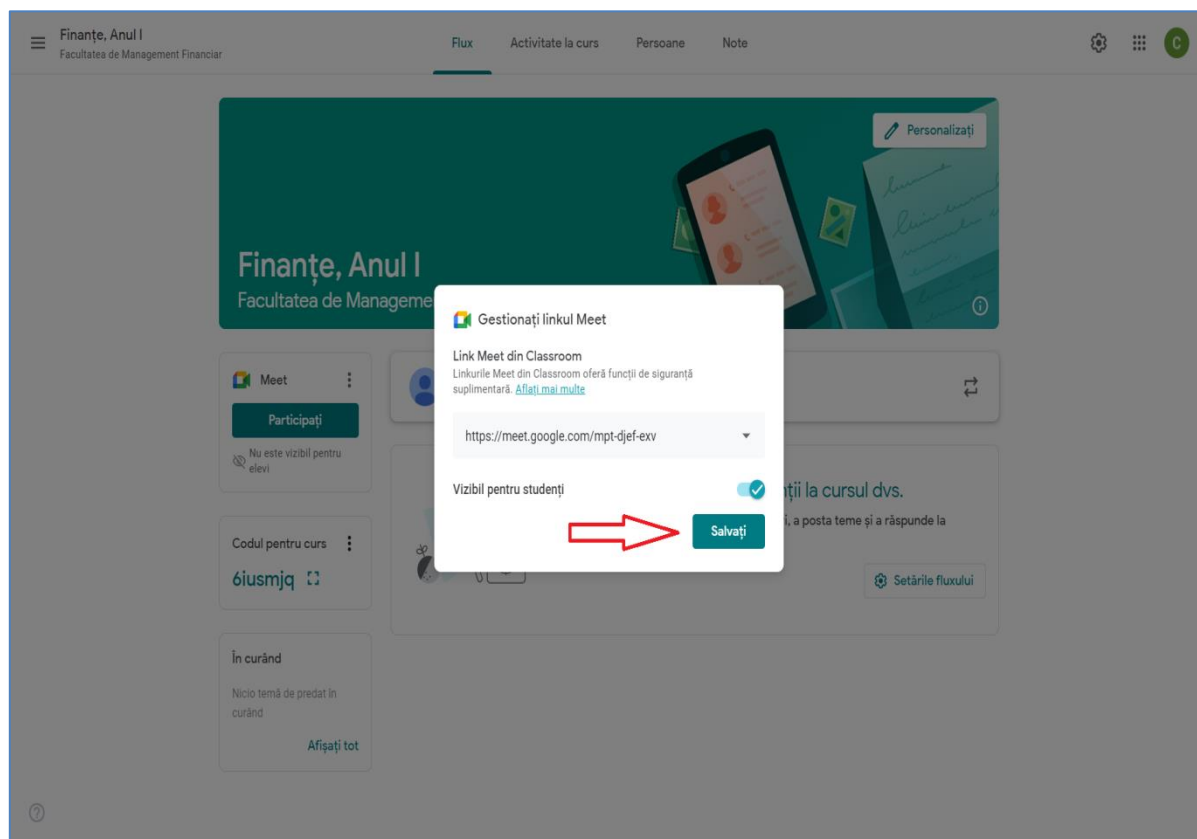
Finanțe, Anul I
Facultatea de Management Financiar

Flux Activitate la curs Persoane Note

C

Personalizați

Finanțe, Anul I
Facultatea de Manageme

Meet
Participați
Nu este vizibil pentru elevi

Codul pentru curs
6iusmjq

În curând
Nicio temă de predat în curând
Afișați tot

Gestionați linkul Meet

Link Meet din Classroom
Linkurile Meet din Classroom oferă funcții de siguranță suplimentară. Aflați mai multe

https://meet.google.com/mpt-djef-exv

Vizibil pentru studenți

Salvați

ții la cursul dvs.
i, a posta teme și a răspunde la

Setările fluxului